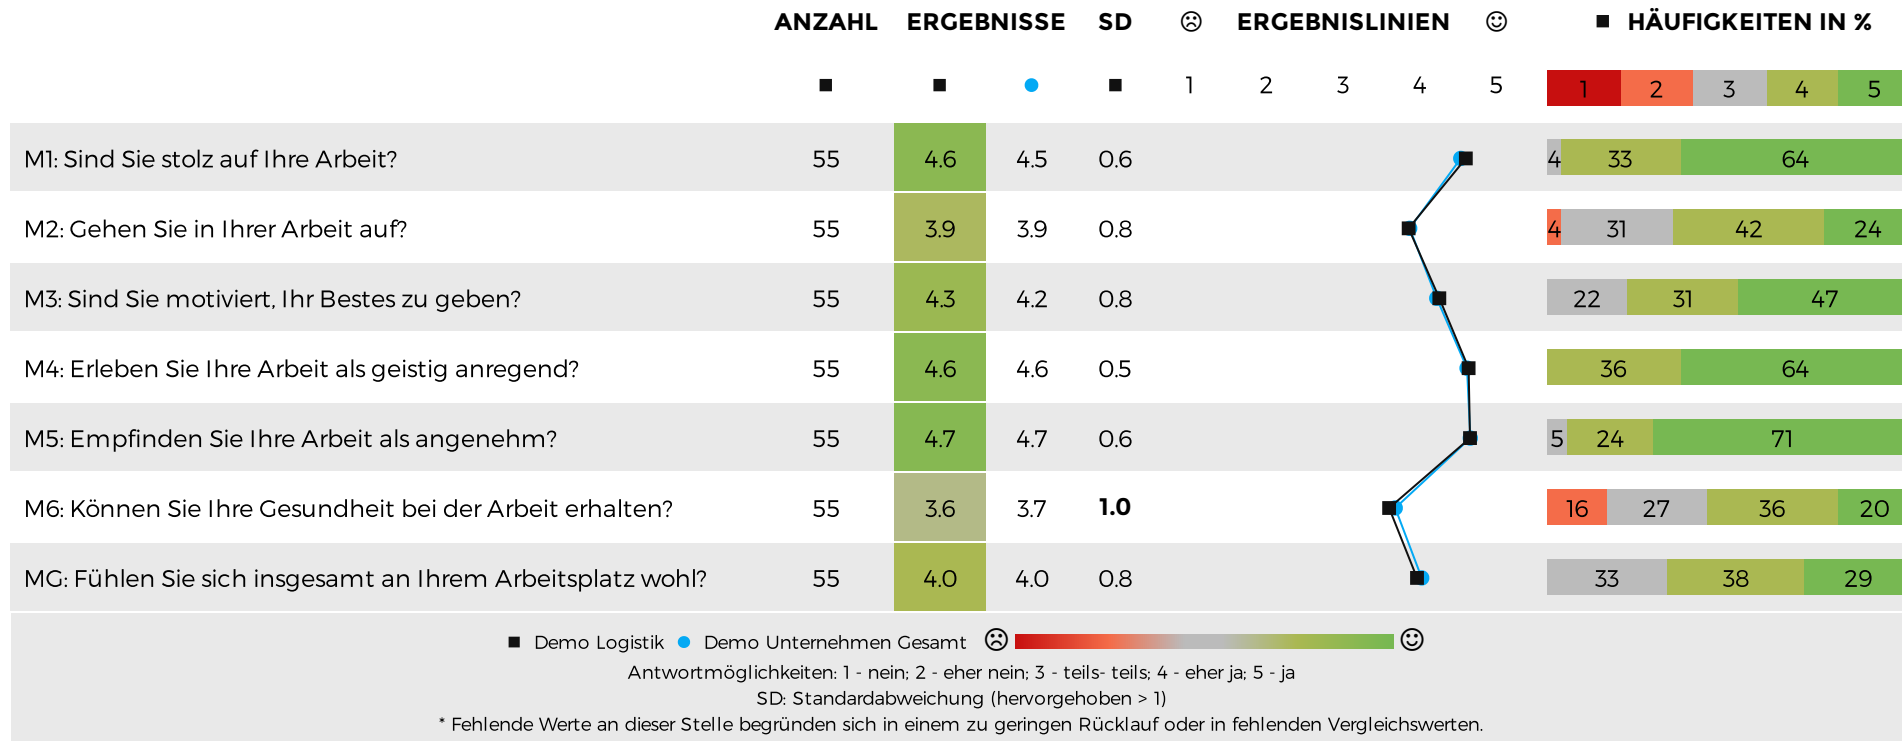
| | ANZAHL | ERGEBNISSE | | SD | ☹ ERGEBNISLINIEN ☺ | ■ HÄUFIGKEITEN IN % |
|---|---|---|---|---|---|---|
| | ■ | ■ | ● | ■ | 1 2 3 4 5 | 1 2 3 4 5 |
| M1: Sind Sie stolz auf Ihre Arbeit? | 55 | 4.6 | 4.5 | 0.6 | | 4 33 64 |
| M2: Gehen Sie in Ihrer Arbeit auf? | 55 | 3.9 | 3.9 | 0.8 | | 4 31 42 24 |
| M3: Sind Sie motiviert, Ihr Bestes zu geben? | 55 | 4.3 | 4.2 | 0.8 | | 22 31 47 |
| M4: Erleben Sie Ihre Arbeit als geistig anregend? | 55 | 4.6 | 4.6 | 0.5 | | 36 64 |
| M5: Empfinden Sie Ihre Arbeit als angenehm? | 55 | 4.7 | 4.7 | 0.6 | | 5 24 71 |
| M6: Können Sie Ihre Gesundheit bei der Arbeit erhalten? | 55 | 3.6 | 3.7 | **1.0** | | 16 27 36 20 |
| MG: Fühlen Sie sich insgesamt an Ihrem Arbeitsplatz wohl? | 55 | 4.0 | 4.0 | 0.8 | | 33 38 29 |

■ Demo Logistik ● Demo Unternehmen Gesamt ☹ ☺
Antwortmöglichkeiten: 1 - nein; 2 - eher nein; 3 - teils- teils; 4 - eher ja; 5 - ja
SD: Standardabweichung (hervorgehoben > 1)
* Fehlende Werte an dieser Stelle begründen sich in einem zu geringen Rücklauf oder in fehlenden Vergleichswerten.